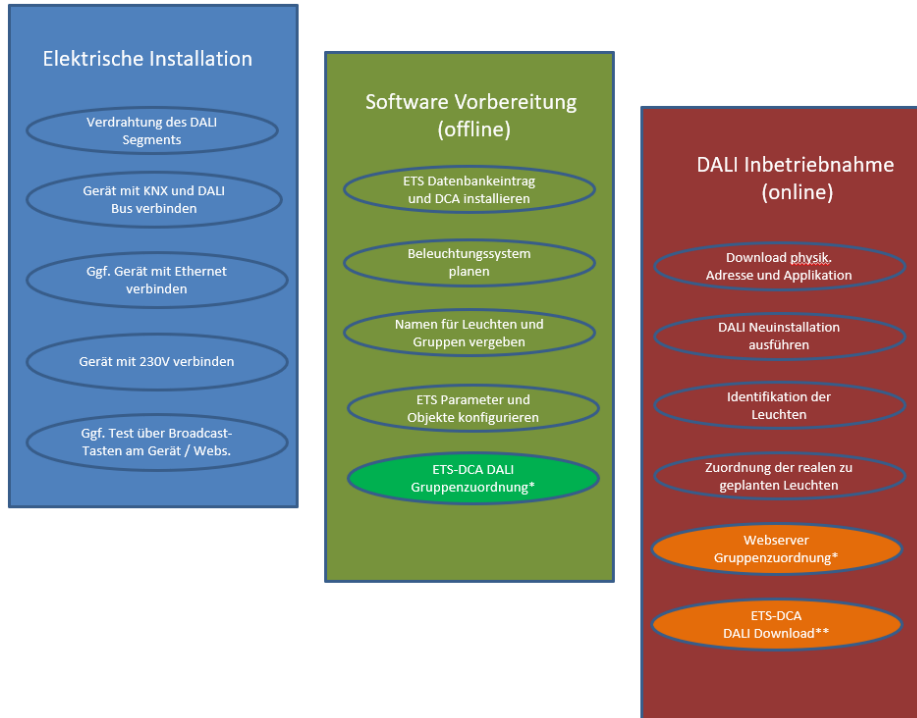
Elektrische Installation

Verdrahtung des DALI Segments

Gerät mit KNX und DALI Bus verbinden

Ggf. Gerät mit Ethernet verbinden

Gerät mit 230V verbinden

Ggf. Test über Broadcast-Tasten am Gerät / Webs.

Software Vorbereitung (offline)

ETS Datenbankeintrag und DCA installieren

Beleuchtungssystem planen

Namen für Leuchten und Gruppen vergeben

ETS Parameter und Objekte konfigurieren

ETS-DCA DALI Gruppenzuordnung*

DALI Inbetriebnahme (online)

Download physik. Adresse und Applikation

DALI Neuinstallation ausführen

Identifikation der Leuchten

Zuordnung der realen zu geplanten Leuchten

Webserver Gruppenzuordnung*

ETS-DCA DALI Download**